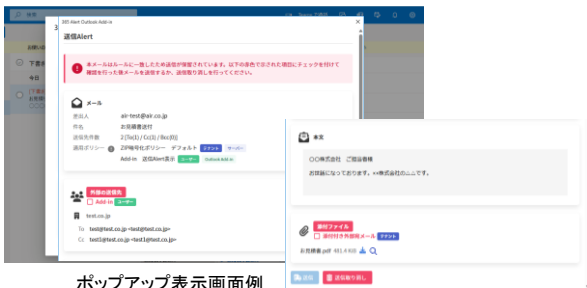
検索

365 Alert Outlook Add-in

送信Alert

本メールはルールに一致したため送信が保留されています。以下の赤色で示された項目にチェックを付けて確認を行った後メールを送信するか、送信取り消しを行ってください。

メール

差出人 air-test@air.co.jp

件名 お見積書送付

送信先件数 2(To(1) / Cc(1) / Bcc(0))

適用ポリシー ZIP暗号化ポリシー デフォルト テナント サーバー

Add-in 送信Alert表示 ユーザー Outlook Add-in

外部の送信先

Add-in ユーザー

test.co.jp

To test@test.co.jp <test@test.co.jp>

Cc test1@test.co.jp <test1@test.co.jp>

本文

〇〇株式会社 ご担当者様

お世話になっております。××株式会社の△△です。

添付ファイル

添付付き外部宛メール テナント

お見積書.pdf 481.4 KB

送信 送信取り消し

ポップアップ表示画面例